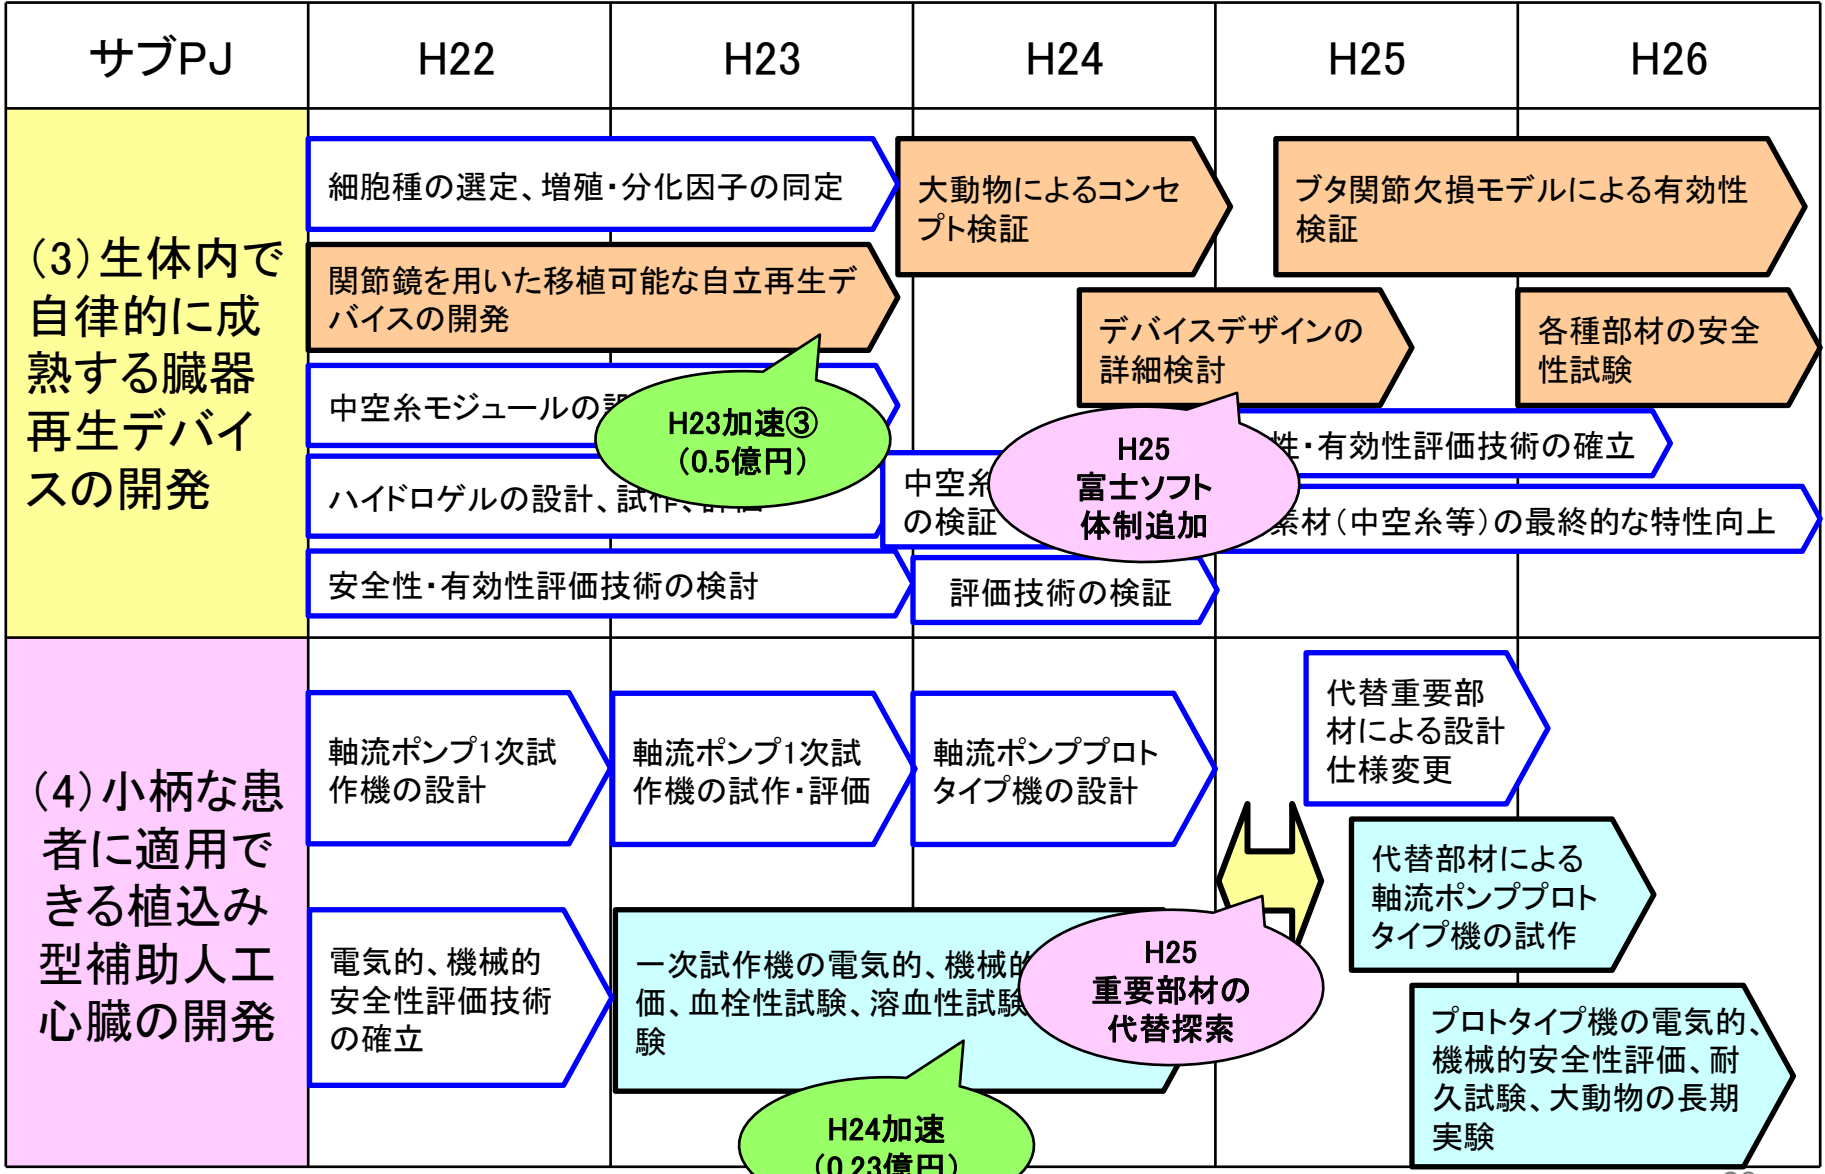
| サブPJ | H22 | H23 | H24 | H25 | H26 |
|---|---|---|---|---|---|
| (3)生体内で自律的に成熟する臓器再生デバイスの開発 | | | | | |
| (4)小柄な患者に適用できる植込み型補助人工心臓の開発 | | | | | |

細胞種の選定、増殖・分化因子の同定

大動物によるコンセプト検証

ブタ関節欠損モデルによる有効性検証

関節鏡を用いた移植可能な自立再生デバイスの開発

デバイスデザインの詳細検討

各種部材の安全性試験

中空糸モジュールの設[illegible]

H23加速③ (0.5億円)

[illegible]性・有効性評価技術の確立

ハイドロゲルの設計、試作、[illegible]

中空糸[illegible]の検証

H25 富士ソフト 体制追加

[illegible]素材(中空糸等)の最終的な特性向上

安全性・有効性評価技術の検討

評価技術の検証

代替重要部材による設計仕様変更

軸流ポンプ1次試作機の設計

軸流ポンプ1次試作機の試作・評価

軸流ポンププロトタイプ機の設計

代替部材による軸流ポンププロトタイプ機の試作

電気的、機械的安全性評価技術の確立

一次試作機の電気的、機械的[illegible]価、血栓性試験、溶血性試験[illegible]験

H25 重要部材の代替探索

プロトタイプ機の電気的、機械的安全性評価、耐久試験、大動物の長期実験

H24加速 (0.23億円)